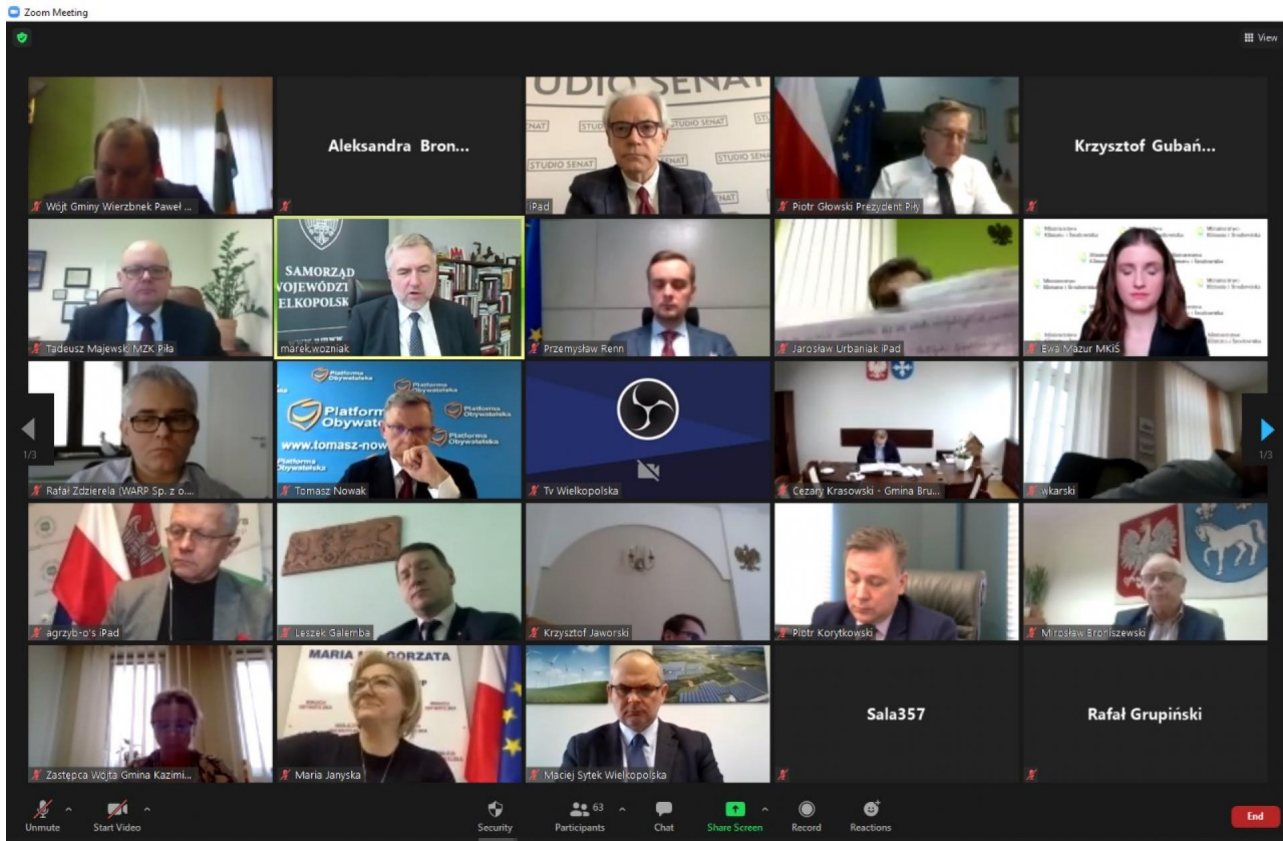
Zoom Meeting

View

Wójt Gminy Wierzbnek Paweł ...

Aleksandra Bron...

STUDIO SENAT

iPad

Piotr Głowski Prezydent Piły

Krzysztof Gubań...

Tadeusz Majewski MZK Piła

SAMORZĄD WOJEWÓDZT WIELKOPOLSK

marek.wozniak

Przemysław Renn

Jarosław Urbaniak iPad

Ministerstwo Klimatu i Środowiska

Ewa Mazur MKiŚ

1/3

Rafał Zdzierela (WARP Sp. z o...

Platforma Obywatelska

www.tomasz-now

Tomasz Nowak

Tv Wielkopolska

Cezary Krasowski - Gmina Bru...

wkarski

1/3

agrzyb-o's iPad

Leszek Galemba

Krzysztof Jaworski

Piotr Korytkowski

Mirosław Broniszewski

Zastępca Wójta Gmina Kazimi...

MARIA MAŁGORZATA

Maria Janyska

Maciej Sytek Wielkopolska

Sala357

Rafał Grupiński

Unmute

Start Video

Security

63

Participants

Chat

Share Screen

Record

Reactions

End